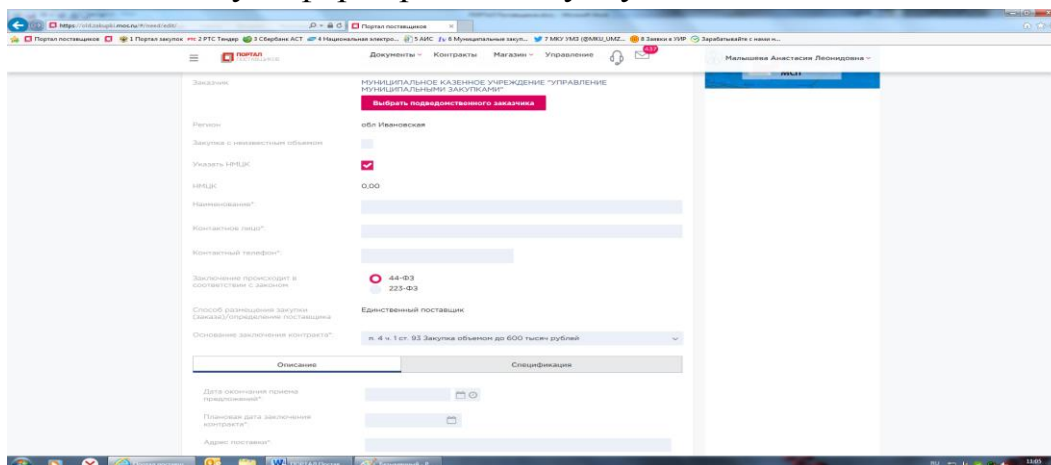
https://zakupki.mos.ru/#/need/edit/
Портал поставщиков

Портал поставщиков 1 Портал закупок 2 РТС Тендер 3 Сбербанк АСТ 4 Национальная электро... 5 АИС 6 Муниципальные закуп... 7 МКУ УМЗ (@MKU_UMZ... 8 Заявки в УИР Зарабатывайте с нами н...

ПОРТАЛ ПОСТАВЩИКОВ
Документы Контракты Магазин Управление 437
Малышева Анастасия Леонидовна

Заказчик
МУНИЦИПАЛЬНОЕ КАЗЕННОЕ УЧРЕЖДЕНИЕ "УПРАВЛЕНИЕ МУНИЦИПАЛЬНЫМИ ЗАКУПКАМИ"
Выбрать подведомственного заказчика

Регион
обл Ивановская

Закупка с неизвестным объемом

Указать НМЦК

НМЦК
0,00

Наименование*

Контактное лицо*

Контактный телефон*

Заключение происходит в соответствии с законом
44-ФЗ
223-ФЗ

Способ размещения закупки (заказа)/определения поставщика
Единственный поставщик

Основание заключения контракта*
п. 4 ч. 1 ст. 93 Закупка объемом до 600 тысяч рублей

Описание
Спецификация

Дата окончания приема предложений*

Плановая дата заключения контракта*

Адрес поставки*

13:05